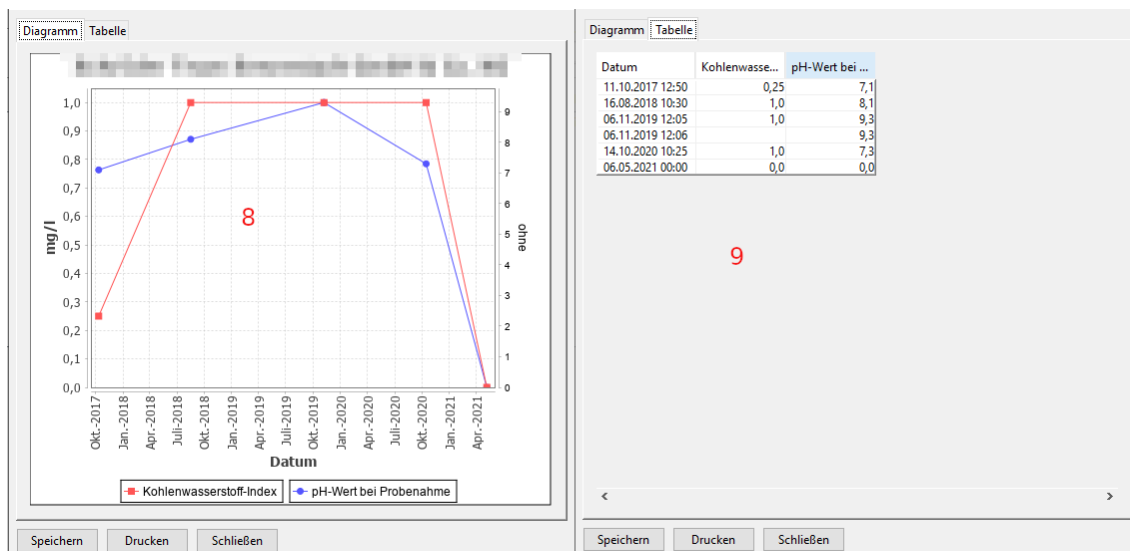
Diagramm Tabelle

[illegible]

mg/l

1,0
0,9
0,8
0,7
0,6
0,5
0,4
0,3
0,2
0,1
0,0

8

ohne

9
8
7
6
5
4
3
2
1
0

Okt.-2017 Jan.-2018 Apr.-2018 Juli-2018 Okt.-2018 Jan.-2019 Apr.-2019 Juli-2019 Okt.-2019 Jan.-2020 Apr.-2020 Juli-2020 Okt.-2020 Jan.-2021 Apr.-2021

Datum

Kohlenwasserstoff-Index pH-Wert bei Probenahme

Speichern Drucken Schließen

Diagramm Tabelle

| Datum | Kohlenwasse... | pH-Wert bei ... |
|---|---|---|
| 11.10.2017 12:50 | 0,25 | 7,1 |
| 16.08.2018 10:30 | 1,0 | 8,1 |
| 06.11.2019 12:05 | 1,0 | 9,3 |
| 06.11.2019 12:06 | | 9,3 |
| 14.10.2020 10:25 | 1,0 | 7,3 |
| 06.05.2021 00:00 | 0,0 | 0,0 |

9

Speichern Drucken Schließen